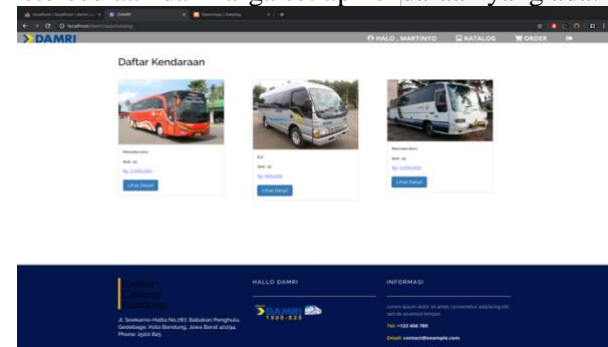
DAMRI
HALO , MARTINYO
KATALOG
ORDER

Daftar Kendaraan

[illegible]
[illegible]
Rp 2.000.000
Lihat Detail

ELF
Seat: 15
Rp 900.000
Lihat Detail

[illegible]
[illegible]
Rp 2.000.000
Lihat Detail

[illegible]
Jl. Soekarno-Hatta No.787, Babakan Penghulu, Gedebage, Kota Bandung, Jawa Barat 40294
Phone: 1500 825

HALLO DAMRI
DAMRI
1500-825

INFORMASI
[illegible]
Tel: +123 456 789
Email: contact@example.com